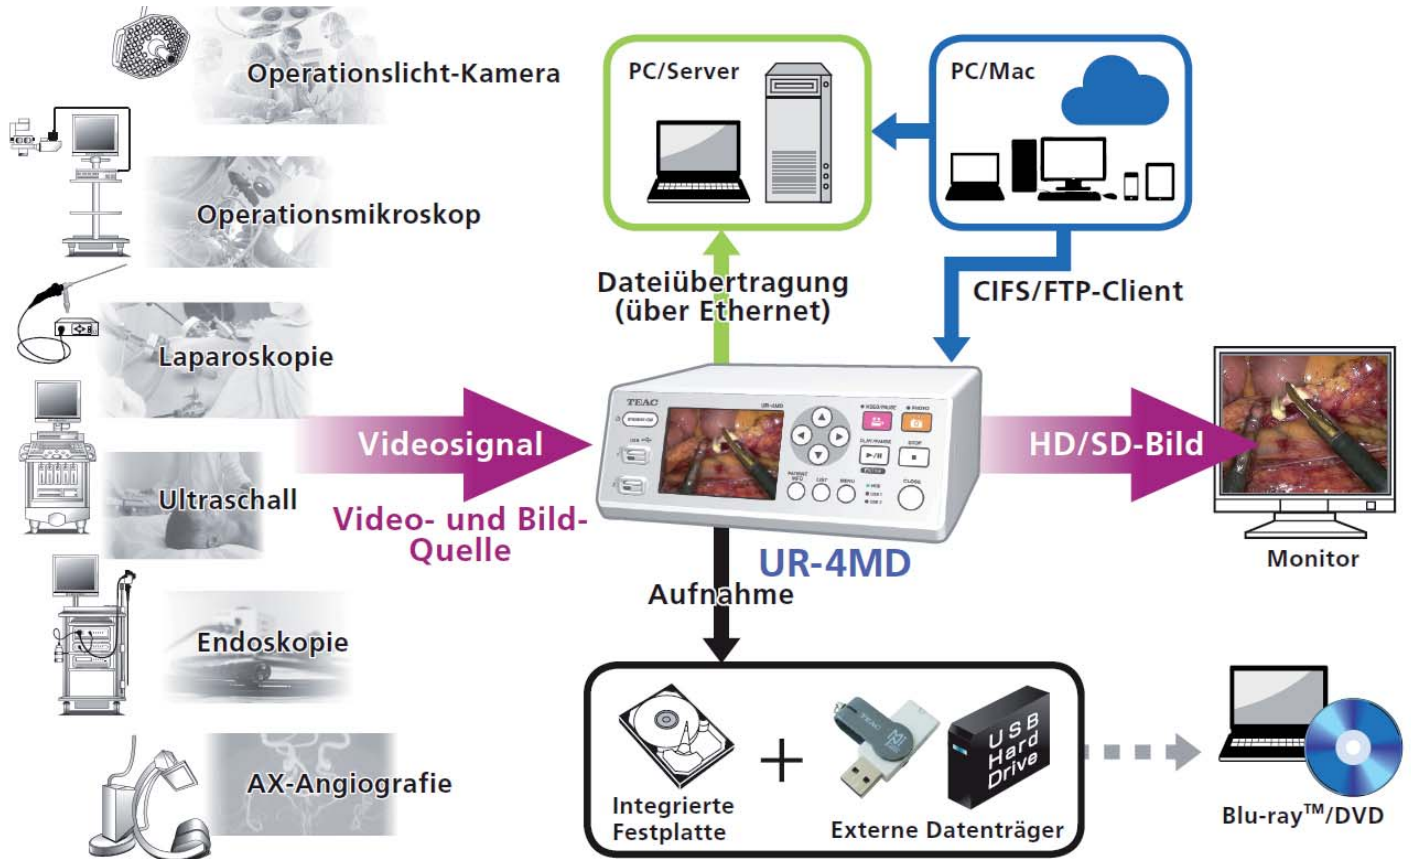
Operationslicht-Kamera

Operationsmikroskop

Laparoskopie

Ultraschall

Endoskopie

AX-Angiografie

PC/Server

PC/Mac

Dateiübertragung (über Ethernet)

CIFS/FTP-Client

Videosignal

Video- und Bild-Quelle

TEAC

UR-4MD

HD/SD-Bild

Monitor

UR-4MD

Aufnahme

Integrierte Festplatte

+

USB Hard Drive

Externe Datenträger

Blu-ray$^{TM}$/DVD